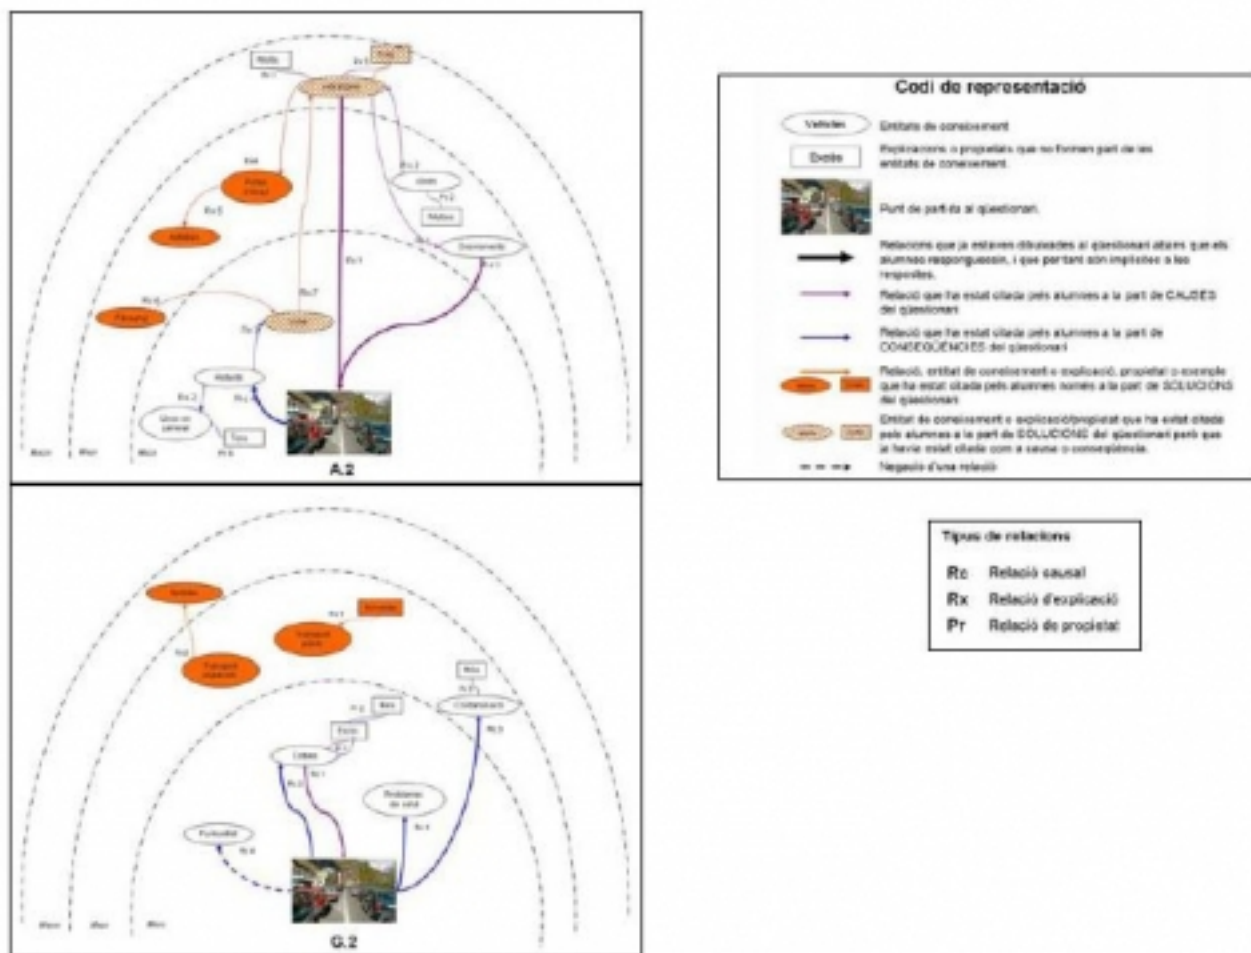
A.2

G.2

Codi de representació

Vehicles — Entitats de coneixement

Diòxid — Explicacions o propietats que no formen part de les entitats de coneixement.

Punt de partida al qüestionari.

Relacions que ja estaven dibuixades al qüestionari abans que els alumnes responguessin, i que per tant són implícites a les respostes.

Relació que ha estat citada pels alumnes a la part de CAUSES del qüestionari

Relació que ha estat citada pels alumnes a la part de CONSEQÜÈNCIES del qüestionari

Relació, entitat de coneixement o explicació, propietat o exemple que ha estat citada pels alumnes només a la part de SOLUCIONS del qüestionari

Entitat de coneixement o explicació/propietat que ha estat citada pels alumnes a la part de SOLUCIONS del qüestionari però que ja havia estat citada com a causa o conseqüència.

Negació d'una relació

Tipus de relacions

Rc Relació causal
Rx Relació d'explicació
Pr Relació de propietat